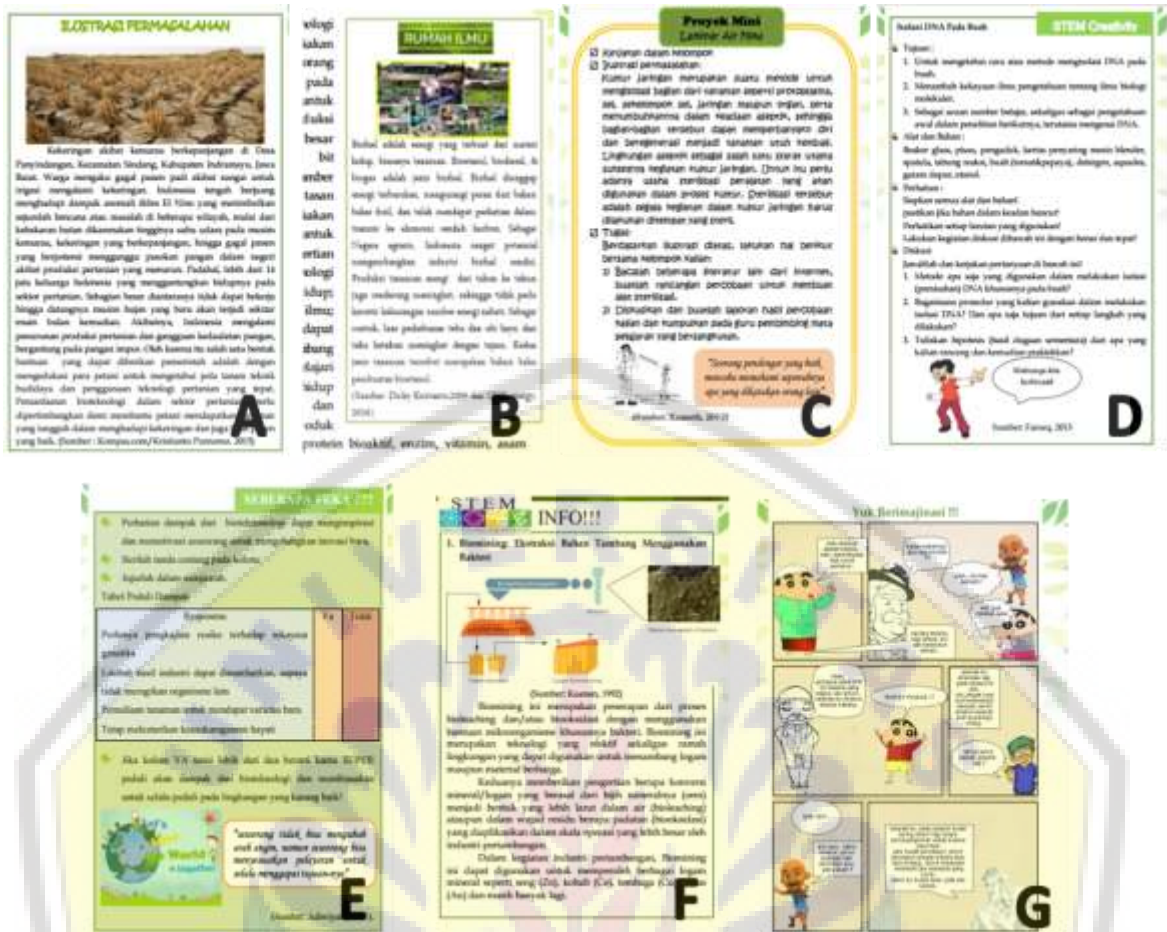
ILUSTRASI PERMASALAHAN

Kekeringan akibat kemarau berkepanjangan di Desa Panyindangan, Kecamatan Sindang, Kabupaten Indramayu, Jawa Barat. Warga mengaku gagal panen padi akibat sangat untuk irigasi mengalami kekeringan. Indonesia tengah berjuang menghadapi dampak anomali iklim El Nino yang menimbulkan sejumlah bencana alam. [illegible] (Sumber : Kompas.com/Kristianto Purnomo, 2015)

A

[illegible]
RUMAH ILMU

Biofuel adalah energi yang terbuat dari materi hidup, biasanya tanaman. Bioetanol, biodiesel, & biogas adalah jenis biofuel. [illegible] (Sumber: Dicky Kurniawan, 2016)

proteins bioaktif, enzim, vitamin, asam

B

Proyek Mini
Larutan Air Mineral

Kerjakan dalam kelompok
Ilustrasi permasalahan:
Kultur jaringan merupakan suatu metode untuk mengisolasi bagian dari tanaman seperti protoplasma, sel, sekelompok sel, jaringan maupun organ, serta menumbuhkannya dalam kondisi aseptik, sehingga bagian-bagian tersebut dapat memperbanyak diri dan beregenerasi menjadi tanaman utuh kembali. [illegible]
Tugas:
Berdasarkan ilustrasi diatas, lakukan hal berikut bersama kelompok kalian:
1) Bacalah beberapa literatur lain dari internet, buatlah rancangan percobaan untuk membuat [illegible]
2) Diskusikan dan buatlah laporan hasil percobaan kalian dan kumpulkan pada guru pembimbing mata pelajaran yang bersangkutan.

"Semang pendingin yang baik, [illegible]"

C

Isolasi DNA Pada Buah
STEM Creativity
Tujuan :
1. Untuk mengetahui cara atau metode mengisolasi DNA pada buah.
2. Menambah kekayaan ilmu pengetahuan tentang ilmu biologi molekuler.
3. Sebagai sarana sumber belajar, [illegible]
Alat dan Bahan :
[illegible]
Perhatikan :
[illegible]
Diskusi
Jawablah dan kerjakan pertanyaan di bawah ini!
1. Metode apa saja yang digunakan dalam melakukan isolasi (pemisahan) DNA khususnya pada buah?
2. Bagaimana prosedur yang kalian gunakan dalam melakukan isolasi DNA? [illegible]
3. Tuliskan hipotesis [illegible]
Sumber: Fatonq, 2015

D

SEBERAPA PEKA ???
Perhatikan dampak dari bioteknologi dapat mengganggu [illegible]
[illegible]
Tabel Praktik Dampak
| Komponen | Ya | Tidak |
|---|---|---|
| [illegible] | | |
| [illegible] | | |
| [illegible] | | |
| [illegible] | | |
Jika kolom YA lebih dari kolom TIDAK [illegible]
"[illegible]"
Sumber: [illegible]

E

STEM INFO!!!
1. Biomining: Ekstraksi Bahan Tambang Menggunakan Bakteri
(Sumber: Kusnan, 1992)
Biomining ini merupakan penerapan dari proses bioleaching dan/atau biooksidasi dengan menggunakan tanaman mikroorganisme khususnya bakteri. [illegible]
Kebanyakan memberikan pengertian berupa konversi mineral/logam yang berasal dari bijih sulfidanya (ores) menjadi bentuk yang lebih larut dalam air (bioleaching) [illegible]
Dalam kegiatan industri pertambangan, Biomining ini dapat digunakan untuk memproduksi berbagai logam mineral seperti seng (Zn), kobalt (Co), tembaga (Cu) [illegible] dan masih banyak lagi.

F

Yuk Berimajinasi !!!
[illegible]

G